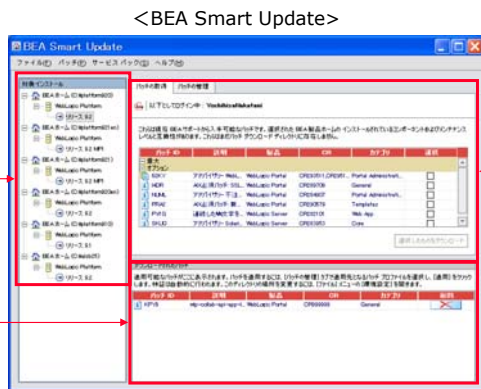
<BEA Smart Update>

BEA Smart Update

ファイル(F) パッチ(P) サービスパック(S) ヘルプ(H)

対象インストール

BEAホーム (D:\platform92)

WebLogic Platform

リリース 9.2

BEAホーム (D:\platform91mr)

WebLogic Platform

リリース 8.2 MP1

BEAホーム (D:\platform81)

WebLogic Platform

リリース 8.2 MP1

BEAホーム (D:\platform81mr)

WebLogic Platform

リリース 8.2

BEAホーム (D:\platform81)

WebLogic Platform

リリース 8.1

BEAホーム (D:\bea92)

WebLogic Platform

リリース 9.2

パッチの取得 パッチの管理

以下でログイン中: YoshihiroTakahashi

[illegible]

パッチID | 説明 | 製品 | CR | カテゴリ | 選択
---|---|---|---|---|---
推奨 | | | | |
オプション | | | | |
S2K1 | アドバイザー Web... | WebLogic Portal | CR93061... | Portal Administrati... |
HDRI | AXL拡張ノウ... | WebLogic Portal | CR89706 | General |
NUHL | アドバイザー... | WebLogic Portal | CR94837 | Templates |
PR40 | AXL拡張ノウ... | WebLogic Portal | CR94837 | Portal Administrati... |
PVI1 | 連続した特定... | WebLogic Server | CR92101 | Web App |
SKUD | アドバイザー... | WebLogic Portal | CR95053 | Core |

選択したものをダウンロード

ダウンロードされたパッチ

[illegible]

パッチID | 説明 | 製品 | CR | カテゴリ | 削除
---|---|---|---|---|---
KPVB | http-outlab-api-app-h... | WebLogic Portal | CR99999 | General |